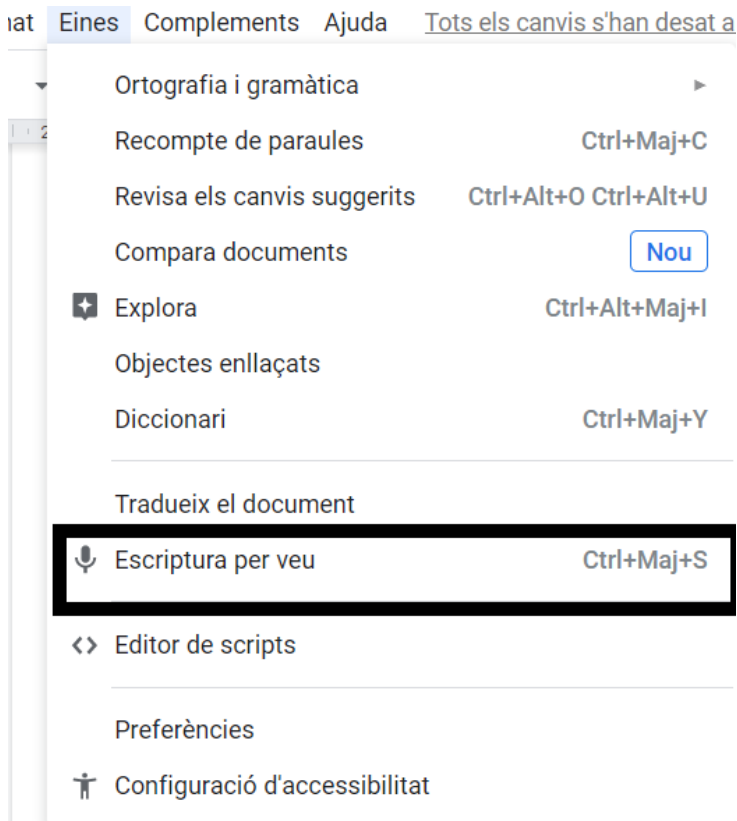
nat Eines Complements Ajuda Tots els canvis s'han desat a

Ortografia i gramàtica
Recompte de paraules Ctrl+Maj+C
Revisa els canvis suggerits Ctrl+Alt+O Ctrl+Alt+U
Compara documents Nou
Explora Ctrl+Alt+Maj+I
Objectes enllaçats
Diccionari Ctrl+Maj+Y

Tradueix el document
Escriptura per veu Ctrl+Maj+S

Editor de scripts

Preferències
Configuració d'accessibilitat